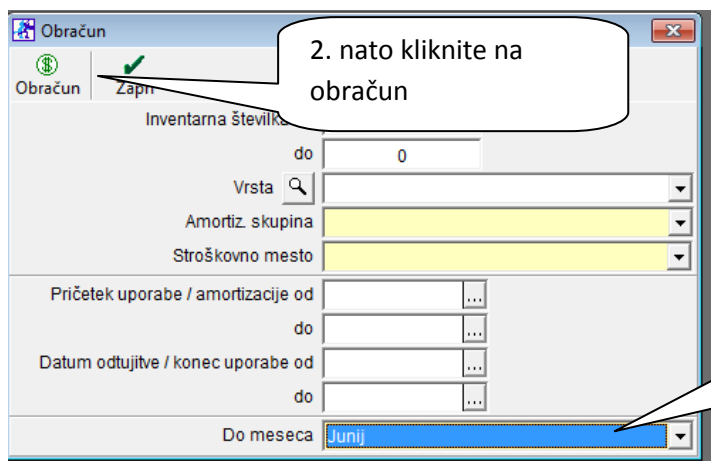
Obračun

Obračun
Zapri

2. nato kliknite na obračun

Inventarna številka

do 0

Vrsta

Amortiz. skupina

Stroškovno mesto

Pričetek uporabe / amortizacije od ...

do ...

Datum odtujitve / konec uporabe od ...

do ...

Do meseca Junij